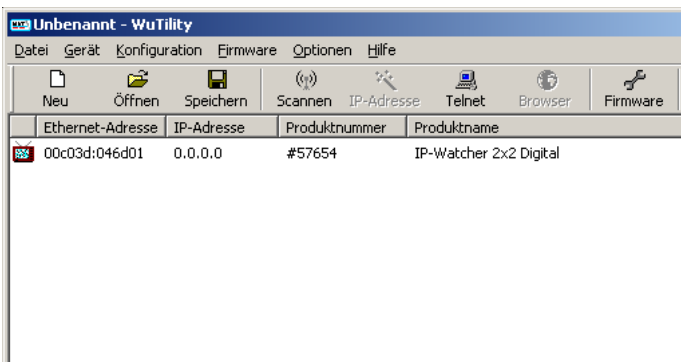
Unbenannt - WuTility

Datei Gerät Konfiguration Firmware Optionen Hilfe

Neu Öffnen Speichern Scannen IP-Adresse Telnet Browser Firmware

| Ethernet-Adresse | IP-Adresse | Produktnummer | Produktname |
|---|---|---|---|
| 00c03d:046d01 | 0.0.0.0 | #57654 | IP-Watcher 2x2 Digital |